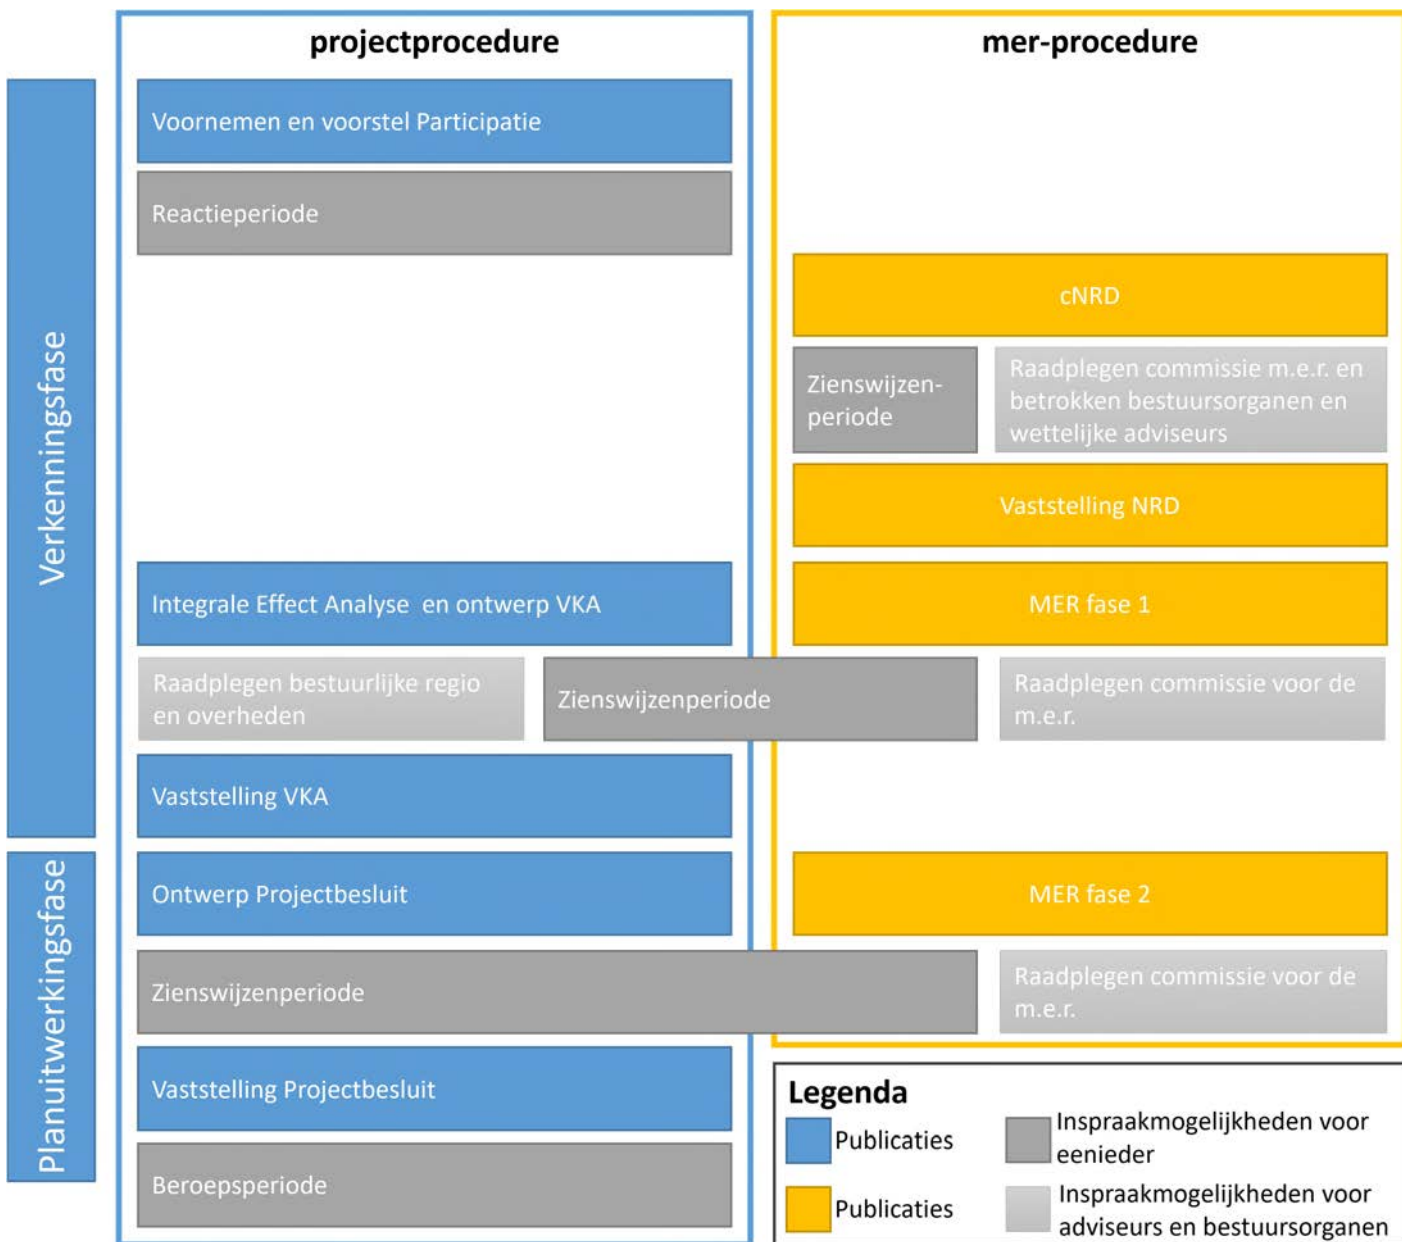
projectprocedure

mer-procedure

Verkenningsfase

Voornemen en voorstel Participatie

Reactieperiode

cNRD

Zienswijzenperiode

Raadplegen commissie m.e.r. en betrokken bestuursorganen en wettelijke adviseurs

Vaststelling NRD

Integrale Effect Analyse en ontwerp VKA

MER fase 1

Raadplegen bestuurlijke regio en overheden

Zienswijzenperiode

Raadplegen commissie voor de m.e.r.

Vaststelling VKA

Planuitwerkingsfase

Ontwerp Projectbesluit

MER fase 2

Zienswijzenperiode

Raadplegen commissie voor de m.e.r.

Vaststelling Projectbesluit

Beroepsperiode

Legenda

Publicaties

Inspraakmogelijkheden voor eenieder

Publicaties

Inspraakmogelijkheden voor adviseurs en bestuursorganen